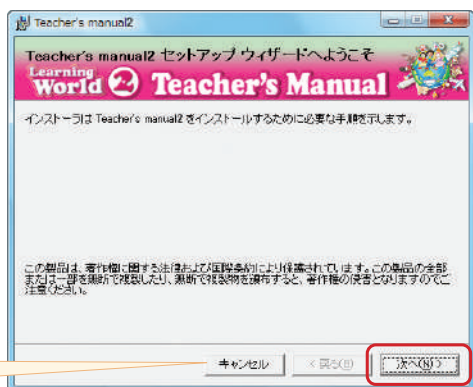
Teacher's manual2

Teacher's manual2 セットアップ ウィザードへようこそ

Learning World 2 Teacher's Manual

インストーラは Teacher's manual2 をインストールするために必要な手順を示します。

この製品は、著作権に関する法律および国際条約により保護されています。この製品の全部または一部を無断で複製したり、無断で複製物を頒布すると、著作権の侵害となりますのでご注意ください。

キャンセル　< 戻る(B)　次へ(N) >